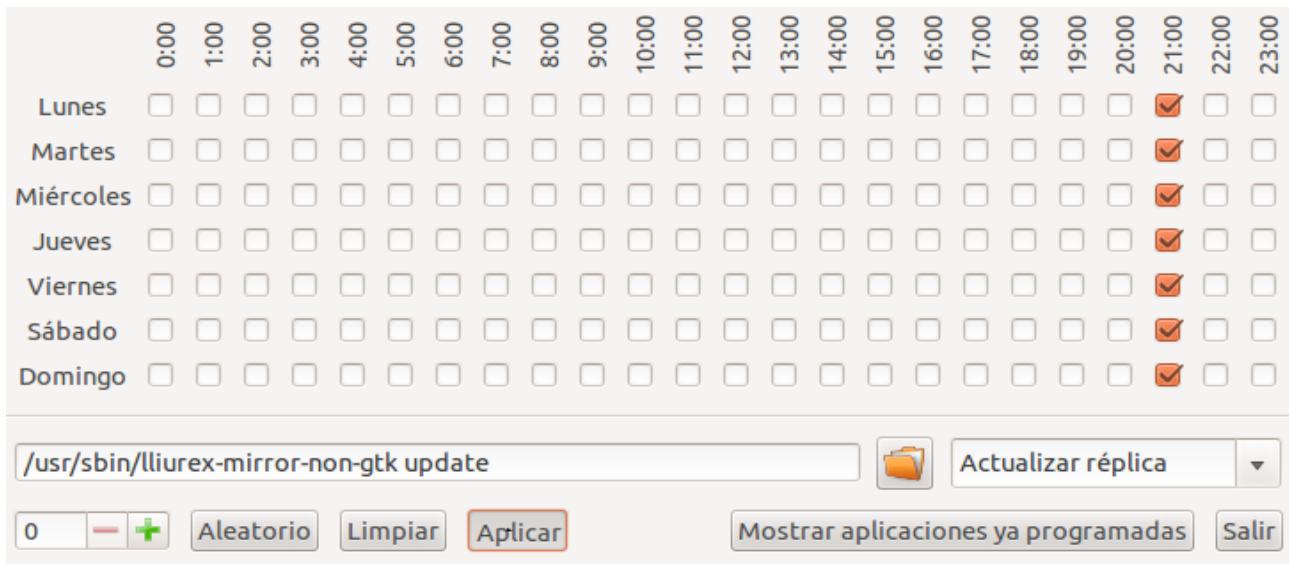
| | 0:00 | 1:00 | 2:00 | 3:00 | 4:00 | 5:00 | 6:00 | 7:00 | 8:00 | 9:00 | 10:00 | 11:00 | 12:00 | 13:00 | 14:00 | 15:00 | 16:00 | 17:00 | 18:00 | 19:00 | 20:00 | 21:00 | 22:00 | 23:00 |
|---|---|---|---|---|---|---|---|---|---|---|---|---|---|---|---|---|---|---|---|---|---|---|---|---|
| Lunes | ☐ | ☐ | ☐ | ☐ | ☐ | ☐ | ☐ | ☐ | ☐ | ☐ | ☐ | ☐ | ☐ | ☐ | ☐ | ☐ | ☐ | ☐ | ☐ | ☐ | ☐ | ☑ | ☐ | ☐ |
| Martes | ☐ | ☐ | ☐ | ☐ | ☐ | ☐ | ☐ | ☐ | ☐ | ☐ | ☐ | ☐ | ☐ | ☐ | ☐ | ☐ | ☐ | ☐ | ☐ | ☐ | ☐ | ☑ | ☐ | ☐ |
| Miércoles | ☐ | ☐ | ☐ | ☐ | ☐ | ☐ | ☐ | ☐ | ☐ | ☐ | ☐ | ☐ | ☐ | ☐ | ☐ | ☐ | ☐ | ☐ | ☐ | ☐ | ☐ | ☑ | ☐ | ☐ |
| Jueves | ☐ | ☐ | ☐ | ☐ | ☐ | ☐ | ☐ | ☐ | ☐ | ☐ | ☐ | ☐ | ☐ | ☐ | ☐ | ☐ | ☐ | ☐ | ☐ | ☐ | ☐ | ☑ | ☐ | ☐ |
| Viernes | ☐ | ☐ | ☐ | ☐ | ☐ | ☐ | ☐ | ☐ | ☐ | ☐ | ☐ | ☐ | ☐ | ☐ | ☐ | ☐ | ☐ | ☐ | ☐ | ☐ | ☐ | ☑ | ☐ | ☐ |
| Sábado | ☐ | ☐ | ☐ | ☐ | ☐ | ☐ | ☐ | ☐ | ☐ | ☐ | ☐ | ☐ | ☐ | ☐ | ☐ | ☐ | ☐ | ☐ | ☐ | ☐ | ☐ | ☑ | ☐ | ☐ |
| Domingo | ☐ | ☐ | ☐ | ☐ | ☐ | ☐ | ☐ | ☐ | ☐ | ☐ | ☐ | ☐ | ☐ | ☐ | ☐ | ☐ | ☐ | ☐ | ☐ | ☐ | ☐ | ☑ | ☐ | ☐ |

/usr/sbin/lliurex-mirror-non-gtk update

Actualizar réplica

0 − +

Aleatorio

Limpiar

Aplicar

Mostrar aplicaciones ya programadas

Salir